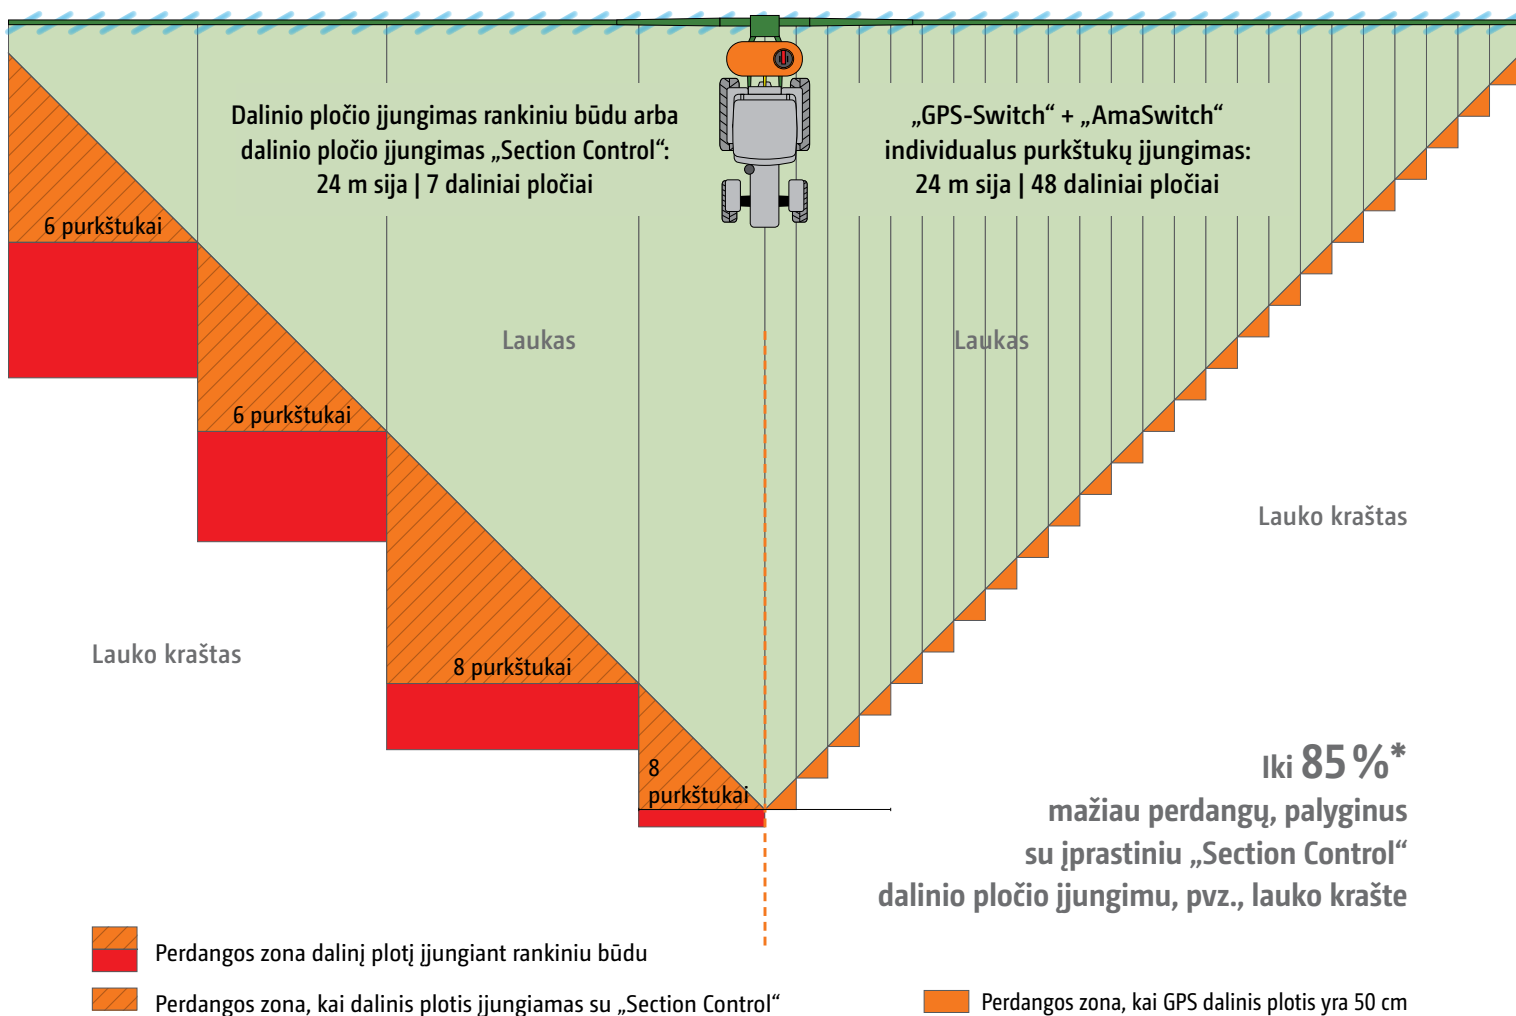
Dalinio pločio įjungimas rankiniu būdu arba dalinio pločio įjungimas „Section Control“: 24 m sija | 7 daliniai pločiai

„GPS-Switch“ + „AmaSwitch“ individualus purkštukų įjungimas: 24 m sija | 48 daliniai pločiai

6 purkštukai

6 purkštukai

Laukas

Laukas

Lauko kraštas

Lauko kraštas

8 purkštukai

8 purkštukai

Iki 85 %* mažiau perdangų, palyginus su įprastiniu „Section Control“ dalinio pločio įjungimu, pvz., lauko krašte

Perdangos zona dalinį plotį įjungiant rankiniu būdu

Perdangos zona, kai dalinis plotis įjungiamas su „Section Control“

Perdangos zona, kai GPS dalinis plotis yra 50 cm